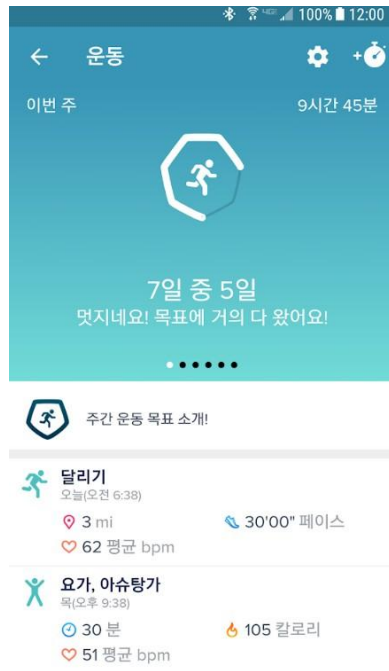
100% 12:00

운동

이번 주

9시간 45분

7일 중 5일

멋지네요! 목표에 거의 다 왔어요!

주간 운동 목표 소개!

달리기
오늘(오전 6:38)
3 mi
30'00" 페이스
62 평균 bpm

요가, 아슈탕가
목(오후 9:38)
30 분
105 칼로리
51 평균 bpm